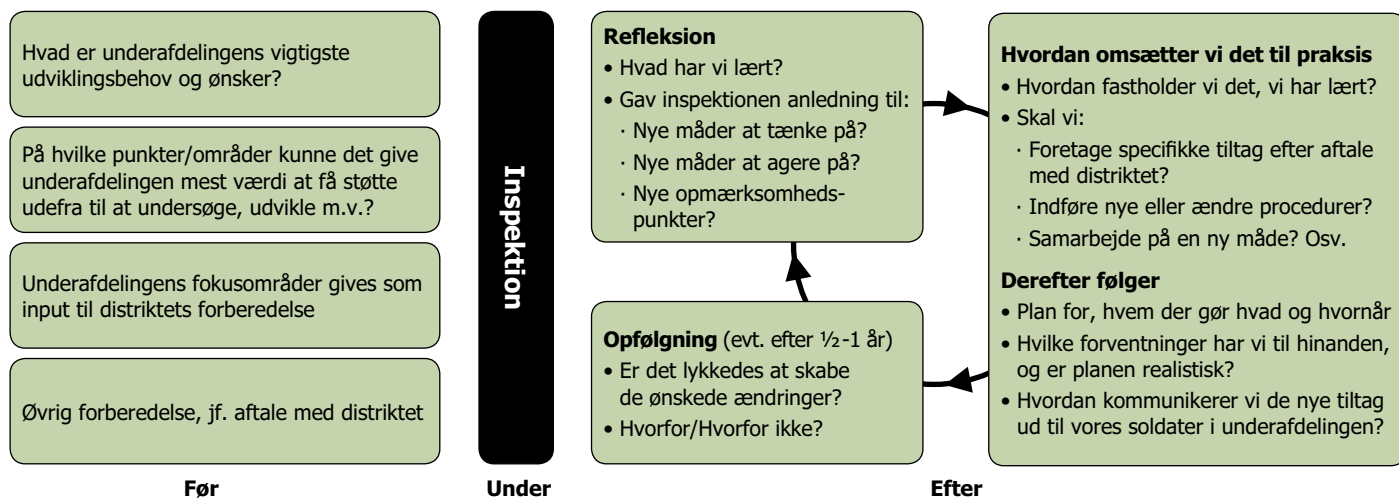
Hvad er underafdelingens vigtigste udviklingsbehov og ønsker?

På hvilke punkter/områder kunne det give underafdelingen mest værdi at få støtte udefra til at undersøge, udvikle m.v.?

Underafdelingens fokusområder gives som input til distriktets forberedelse

Øvrig forberedelse, jf. aftale med distriktet

Før

Inspektion

Under

**Refleksion**
• Hvad har vi lært?
• Gav inspektionen anledning til:
· Nye måder at tænke på?
· Nye måder at agere på?
· Nye opmærksomhedspunkter?

**Hvordan omsætter vi det til praksis**
• Hvordan fastholder vi det, vi har lært?
• Skal vi:
· Foretage specifikke tiltag efter aftale med distriktet?
· Indføre nye eller ændre procedurer?
· Samarbejde på en ny måde? Osv.

**Derefter følger**
• Plan for, hvem der gør hvad og hvornår
• Hvilke forventninger har vi til hinanden, og er planen realistisk?
• Hvordan kommunikerer vi de nye tiltag ud til vores soldater i underafdelingen?

**Opfølgning** (evt. efter ½-1 år)
• Er det lykkedes at skabe de ønskede ændringer?
• Hvorfor/Hvorfor ikke?

Efter